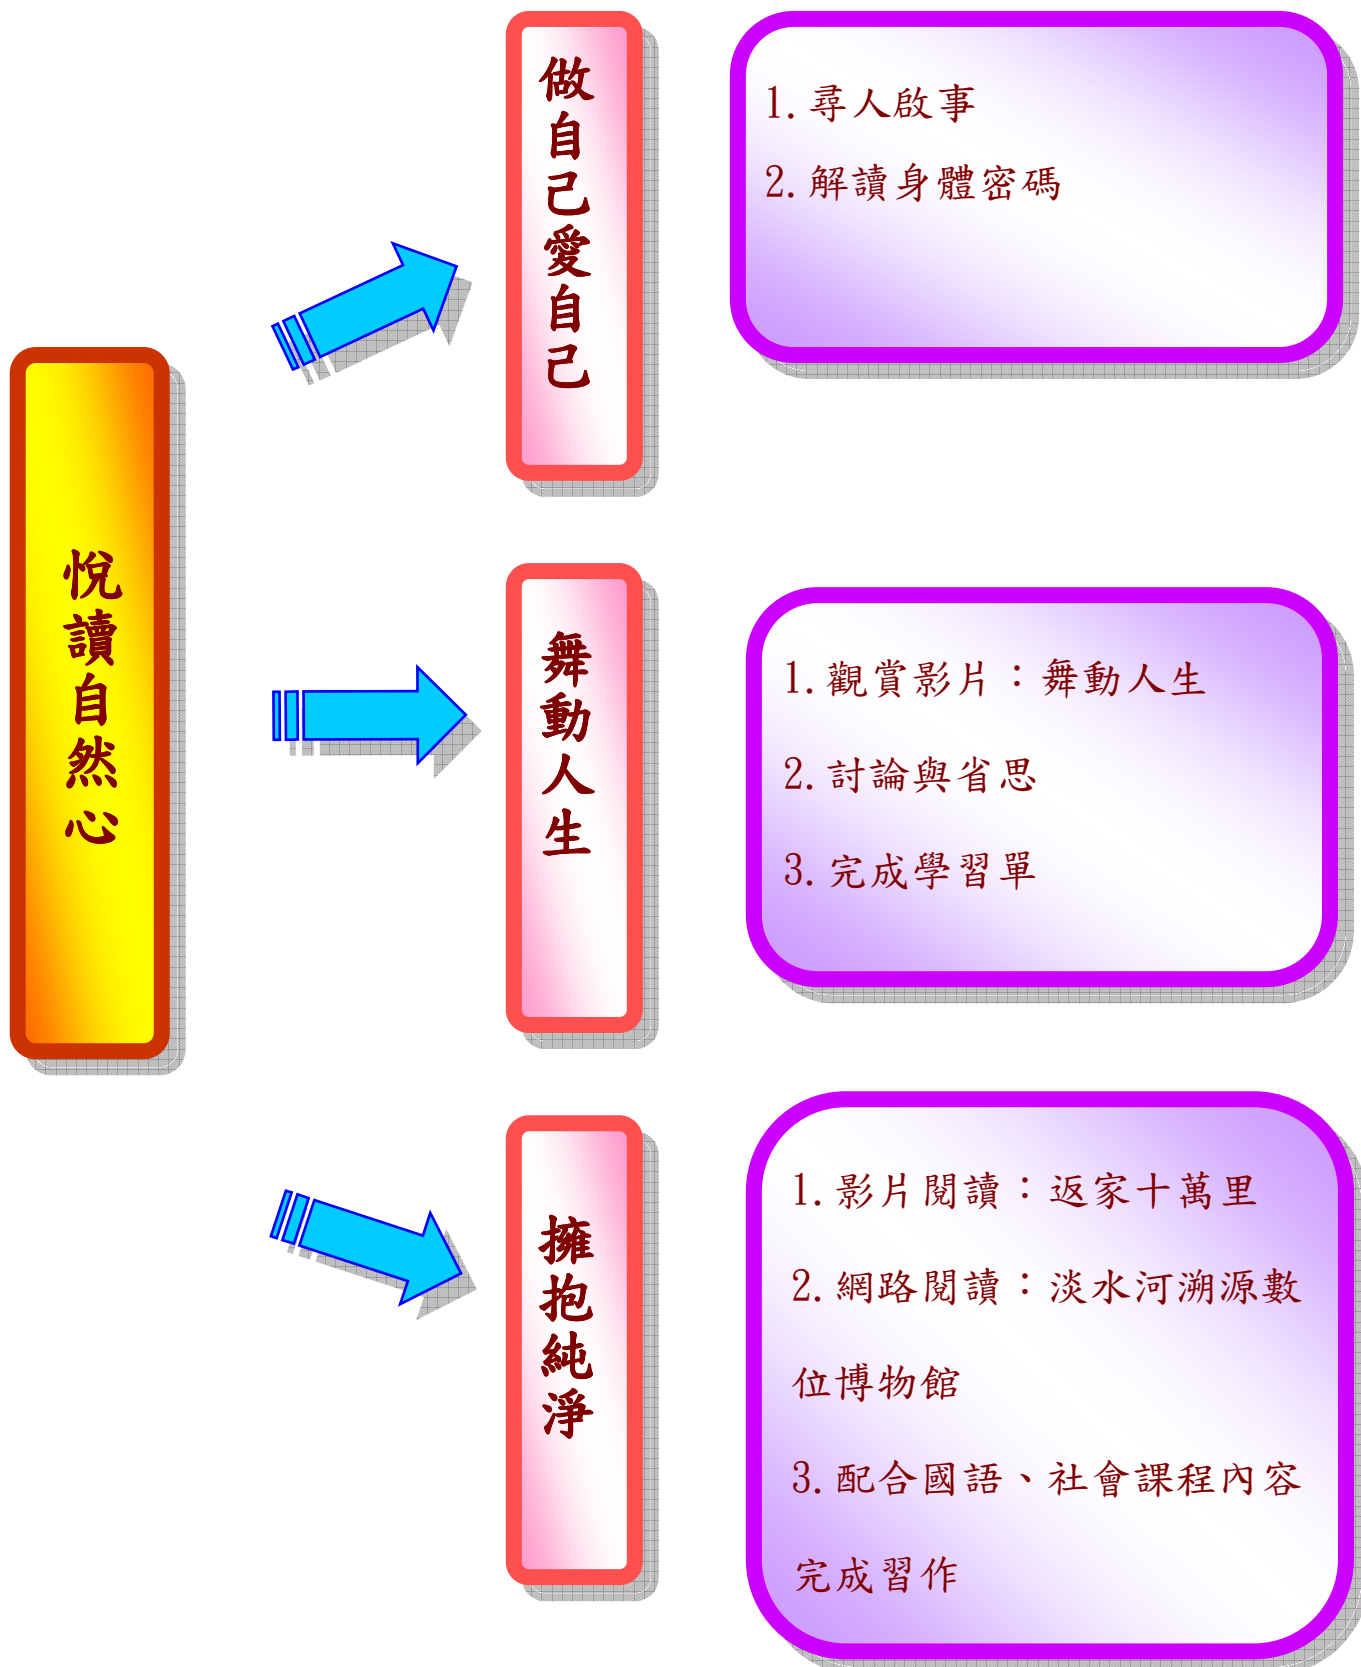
悅讀自然心

做自己愛自己

1. 尋人啟事
2. 解讀身體密碼

舞動人生

1. 觀賞影片：舞動人生
2. 討論與省思
3. 完成學習單

擁抱純淨

1. 影片閱讀：返家十萬里
2. 網路閱讀：淡水河溯源數位博物館
3. 配合國語、社會課程內容完成習作